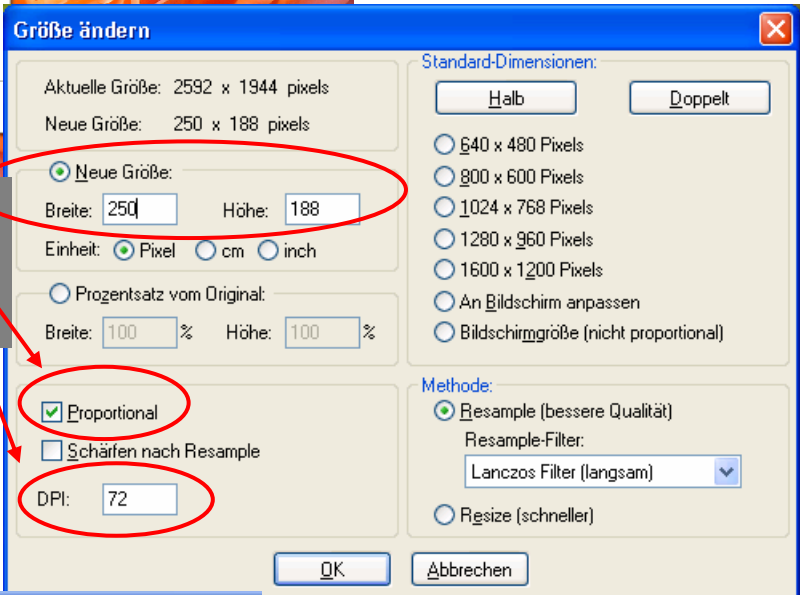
Größe ändern

Aktuelle Größe: 2592 x 1944 pixels
Neue Größe: 250 x 188 pixels

Neue Größe:
Breite: 250 Höhe: 188
Einheit: Pixel cm inch

Prozentsatz vom Original:
Breite: 100 % Höhe: 100 %

Proportional
Schärfen nach Resample

DPI: 72

Standard-Dimensionen:
Halb
Doppelt
640 x 480 Pixels
800 x 600 Pixels
1024 x 768 Pixels
1280 x 960 Pixels
1600 x 1200 Pixels
An Bildschirm anpassen
Bildschirmgröße (nicht proportional)

Methode:
Resample (bessere Qualität)
Resample-Filter:
Lanczos Filter (langsam)
Resize (schneller)

OK
Abbrechen